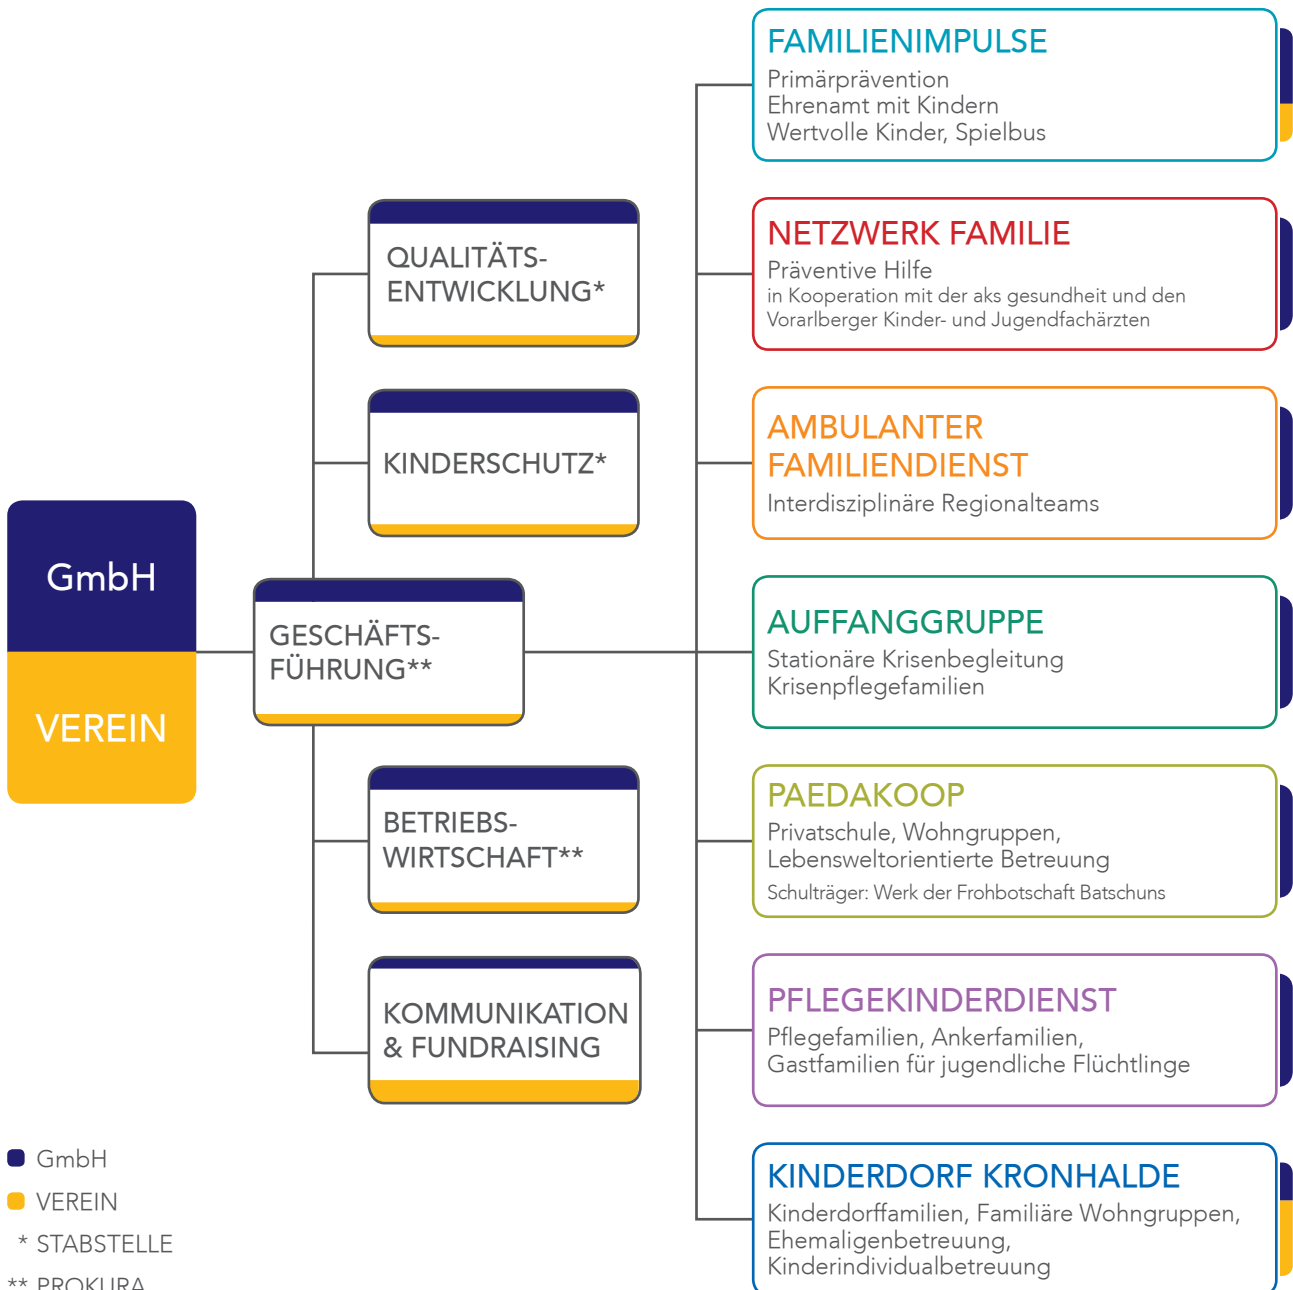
GmbH

VEREIN

QUALITÄTS-ENTWICKLUNG*

KINDERSCHUTZ*

GESCHÄFTS-FÜHRUNG**

BETRIEBS-WIRTSCHAFT**

KOMMUNIKATION & FUNDRAISING

FAMILIENIMPULSE
Primärprävention
Ehrenamt mit Kindern
Wertvolle Kinder, Spielbus

NETZWERK FAMILIE
Präventive Hilfe
in Kooperation mit der aks gesundheit und den Vorarlberger Kinder- und Jugendfachärzten

AMBULANTER FAMILIENDIENST
Interdisziplinäre Regionalteams

AUFFANGGRUPPE
Stationäre Krisenbegleitung
Krisenpflegefamilien

PAEDAKOOP
Privatschule, Wohngruppen,
Lebensweltorientierte Betreuung
Schulträger: Werk der Frohbotschaft Batschuns

PFLEGEKINDERDIENST
Pflegefamilien, Ankerfamilien,
Gastfamilien für jugendliche Flüchtlinge

KINDERDORF KRONHALDE
Kinderdorffamilien, Familiäre Wohngruppen,
Ehemaligenbetreuung,
Kinderindividualbetreuung

GmbH
VEREIN
* STABSTELLE
** PROKURA